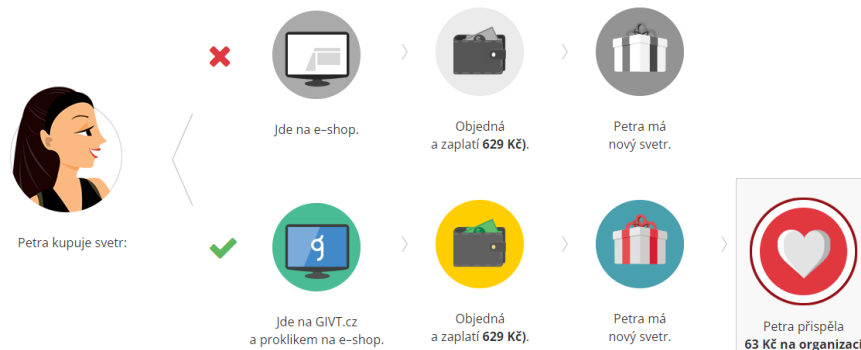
Petra kupuje svetr:

Jde na e–shop.

Objedná a zaplatí **629 Kč**).

Petra má nový svetr.

g

Jde na GIVT.cz a proklikem na e–shop.

Objedná a zaplatí **629 Kč**).

Petra má nový svetr.

Petra přispěla **63 Kč na organizaci**